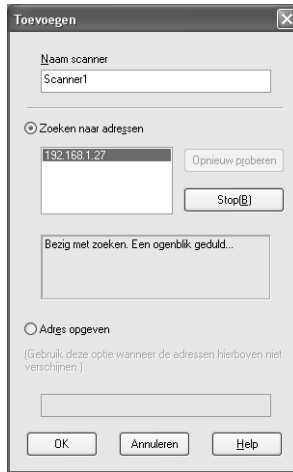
Toevoegen

Naam scanner

Scanner1

Zoeken naar adressen

192.168.1.27

Opnieuw proberen

Stop(B)

Bezig met zoeken. Een ogenblik geduld...

Adres opgeven

(Gebruik deze optie wanneer de adressen hierboven niet verschijnen.)

OK

Annuleren

Help